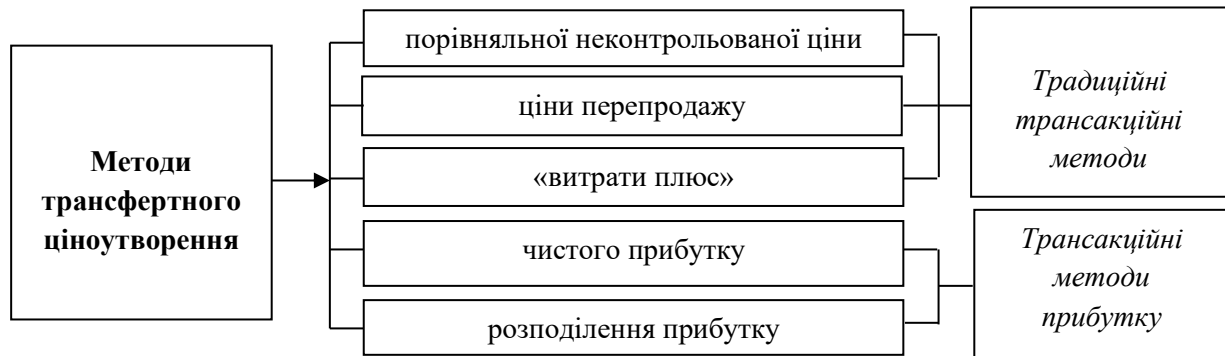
Методи трансфертного ціноутворення

порівняльної неконтрольованої ціни

ціни перепродажу

«витрати плюс»

чистого прибутку

розподілення прибутку

Традиційні трансакційні методи

Трансакційні методи прибутку